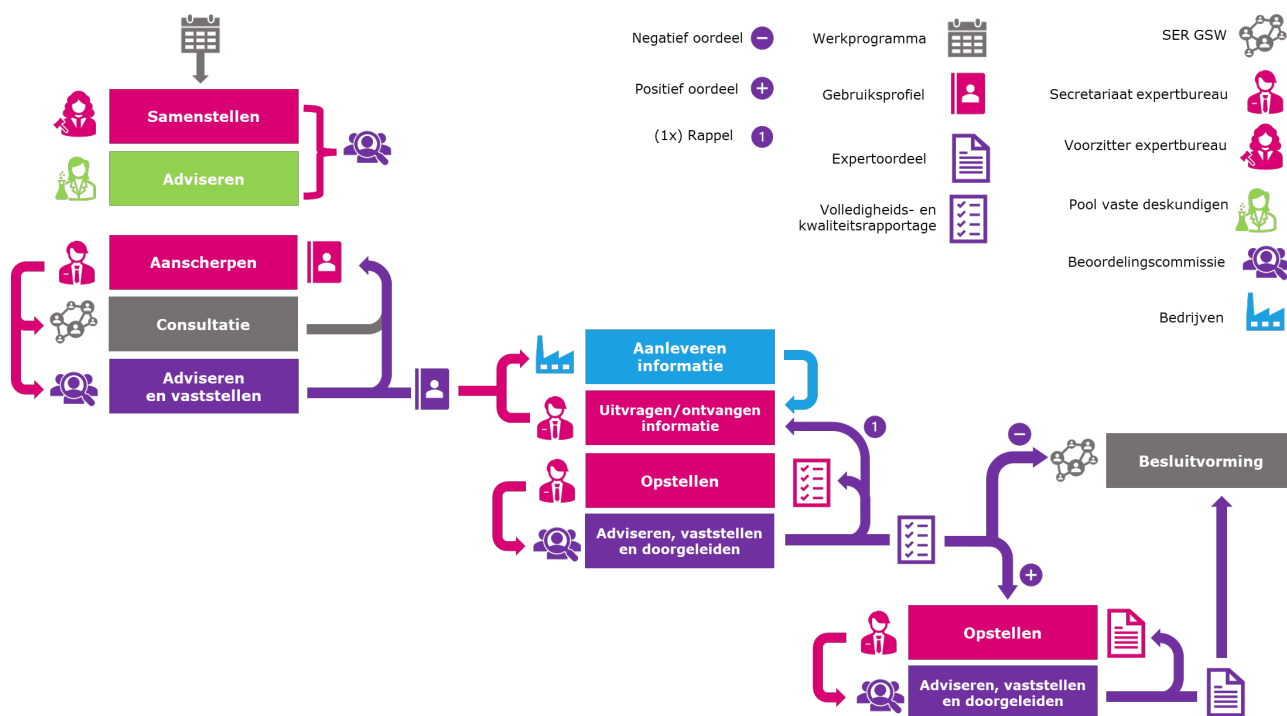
Negatief oordeel

Positief oordeel

(1x) Rappel 1

Werkprogramma

Gebruiksprofiel

Expertoordeel

Volledigheids- en kwaliteitsrapportage

SER GSW

Secretariaat expertbureau

Voorzitter expertbureau

Pool vaste deskundigen

Beoordelingscommissie

Bedrijven

Samenstellen

Adviseren

Aanscherpen

Consultatie

Adviseren en vaststellen

Aanleveren informatie

Uitvragen/ontvangen informatie

1

Opstellen

Adviseren, vaststellen en doorgeleiden

Besluitvorming

Opstellen

Adviseren, vaststellen en doorgeleiden